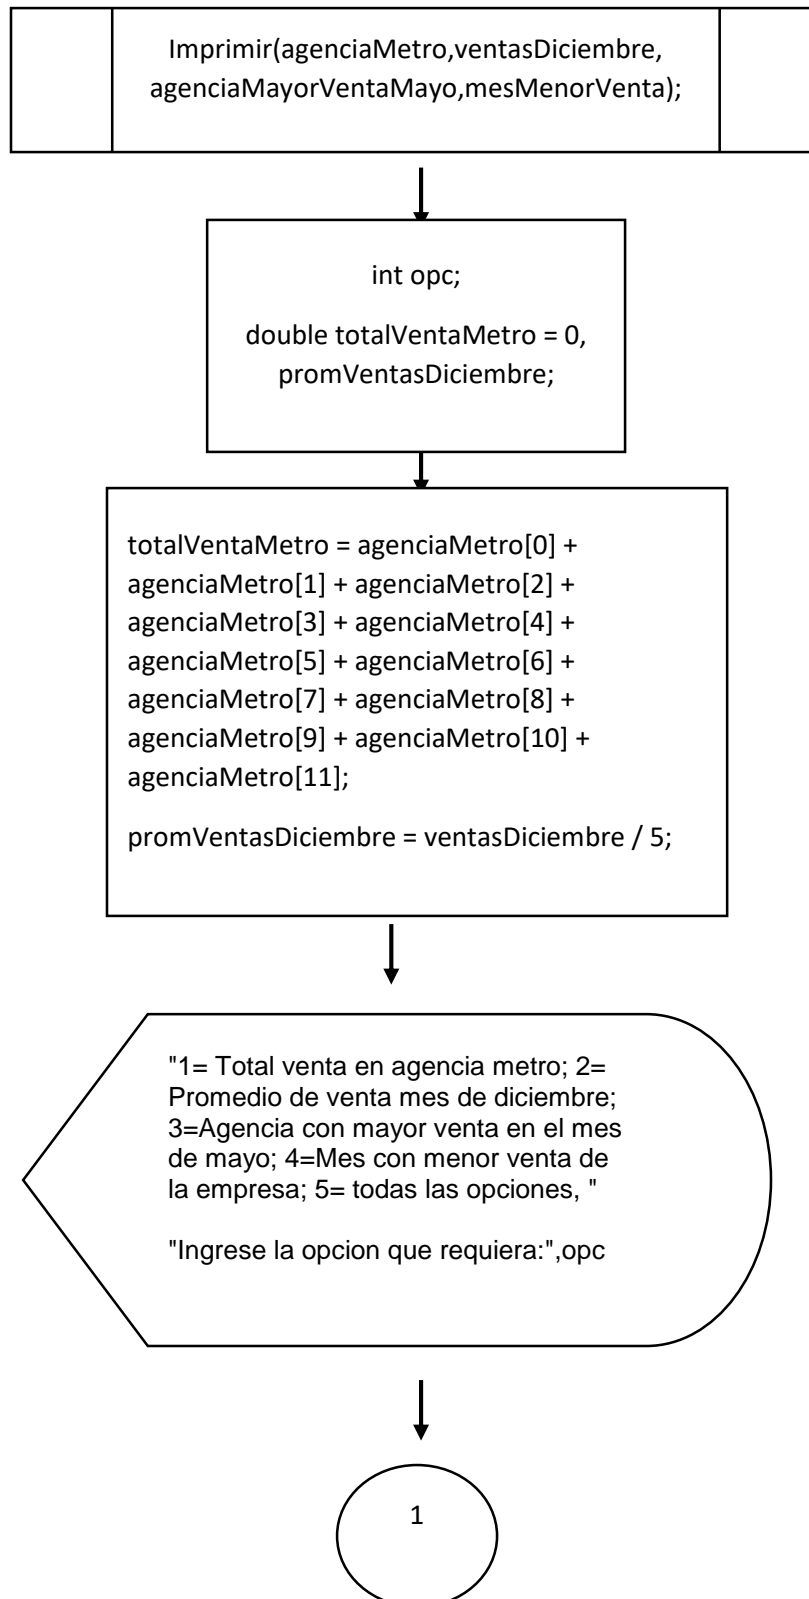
Imprimir(agenciaMetro,ventasDiciembre, agenciaMayorVentaMayo,mesMenorVenta);

int opc;

double totalVentaMetro = 0, promVentasDiciembre;

totalVentaMetro = agenciaMetro[0] + agenciaMetro[1] + agenciaMetro[2] + agenciaMetro[3] + agenciaMetro[4] + agenciaMetro[5] + agenciaMetro[6] + agenciaMetro[7] + agenciaMetro[8] + agenciaMetro[9] + agenciaMetro[10] + agenciaMetro[11];

promVentasDiciembre = ventasDiciembre / 5;

"1= Total venta en agencia metro; 2= Promedio de venta mes de diciembre; 3=Agencia con mayor venta en el mes de mayo; 4=Mes con menor venta de la empresa; 5= todas las opciones, "

"Ingrese la opcion que requiera:",opc

1